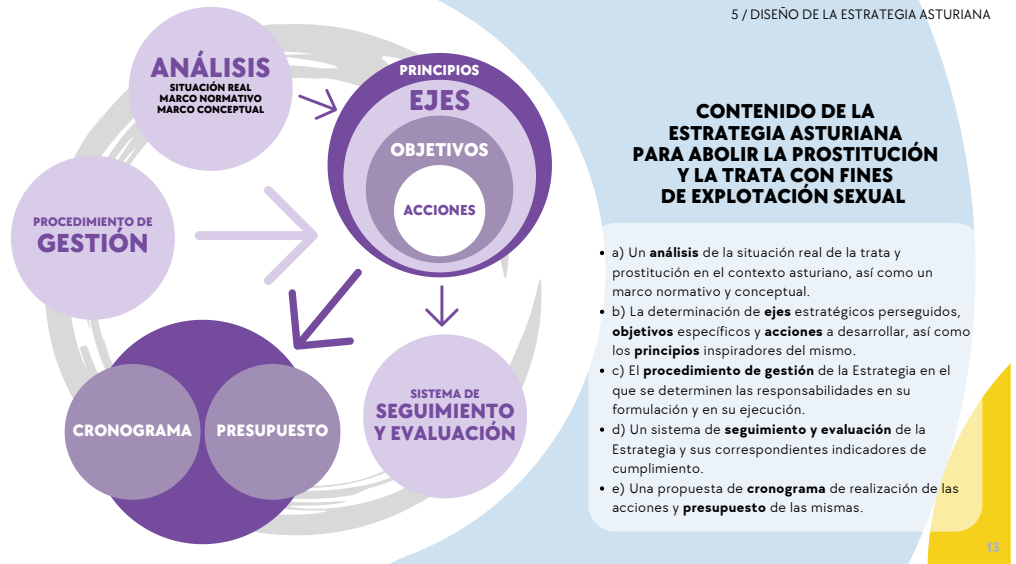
5 / DISEÑO DE LA ESTRATEGIA ASTURIANA

ANÁLISIS
SITUACIÓN REAL
MARCO NORMATIVO
MARCO CONCEPTUAL

PRINCIPIOS
EJES
OBJETIVOS
ACCIONES

PROCEDIMIENTO DE
GESTIÓN

CRONOGRAMA
PRESUPUESTO

SISTEMA DE
SEGUIMIENTO
Y EVALUACIÓN

CONTENIDO DE LA ESTRATEGIA ASTURIANA PARA ABOLIR LA PROSTITUCIÓN Y LA TRATA CON FINES DE EXPLOTACIÓN SEXUAL

- a) Un **análisis** de la situación real de la trata y prostitución en el contexto asturiano, así como un marco normativo y conceptual.
- b) La determinación de **ejes** estratégicos perseguidos, **objetivos** específicos y **acciones** a desarrollar, así como los **principios** inspiradores del mismo.
- c) El **procedimiento de gestión** de la Estrategia en el que se determinen las responsabilidades en su formulación y en su ejecución.
- d) Un sistema de **seguimiento y evaluación** de la Estrategia y sus correspondientes indicadores de cumplimiento.
- e) Una propuesta de **cronograma** de realización de las acciones y **presupuesto** de las mismas.

13